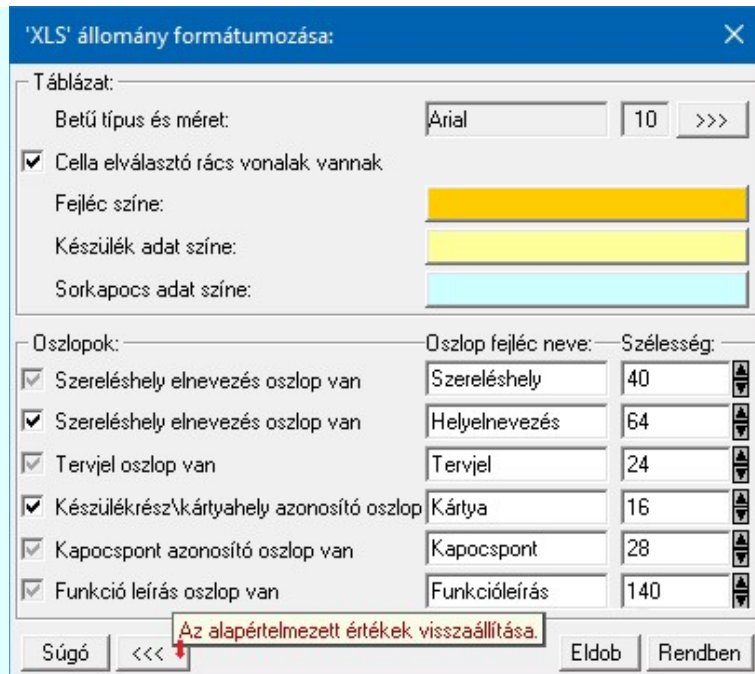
'XLS' állomány formátumozása:

Táblázat:

Betű típus és méret: Arial 10 >>>

☑ Cella elválasztó rács vonalak vannak

Fejléc színe:

Készülék adat színe:

Sorkapocs adat színe:

Oszlopok: Oszlop fejléc neve: Szélesség:

☑ Szereléshely elnevezés oszlop van | Szereléshely | 40
☑ Szereléshely elnevezés oszlop van | Helyelnevezés | 64
☑ Tervjel oszlop van | Tervjel | 24
☑ Készülékrész\kártyahely azonosító oszlop | Kártya | 16
☑ Kapocspont azonosító oszlop van | Kapocspont | 28
☑ Funkció leírás oszlop van | Funkcióleírás | 140

Súgó <<< Az alapértelmezett értékek visszaállítása. Eldob Rendben